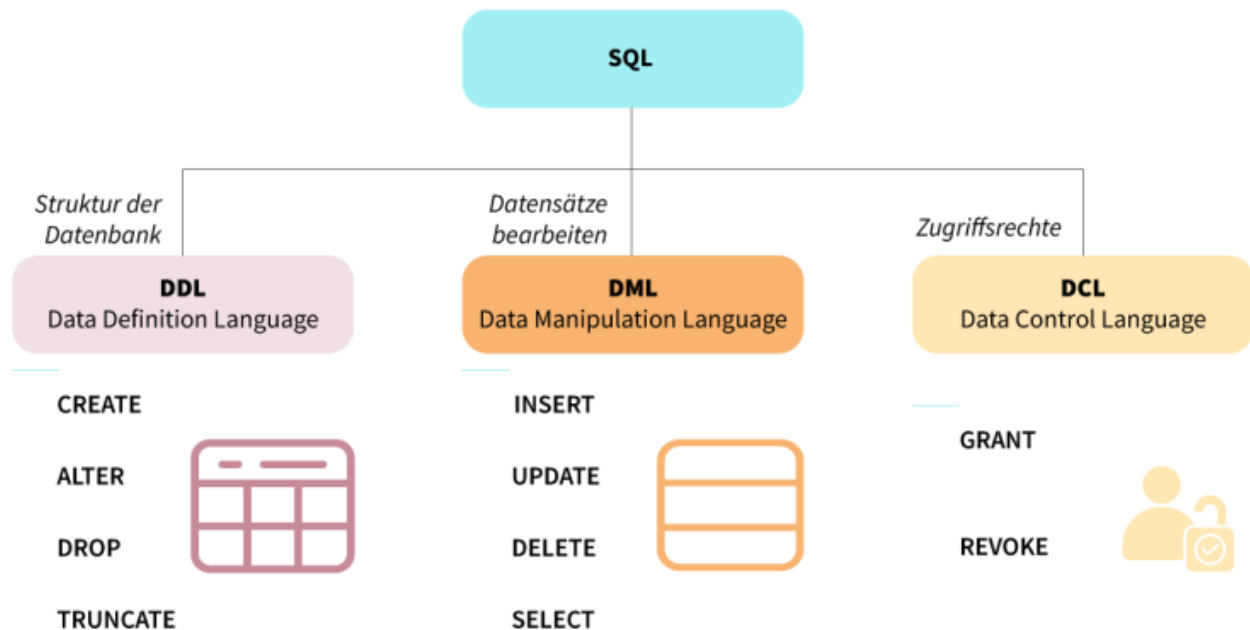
SQL

Struktur der Datenbank

DDL
Data Definition Language

CREATE
ALTER
DROP
TRUNCATE

Datensätze bearbeiten

DML
Data Manipulation Language

INSERT
UPDATE
DELETE
SELECT

Zugriffsrechte

DCL
Data Control Language

GRANT
REVOKE